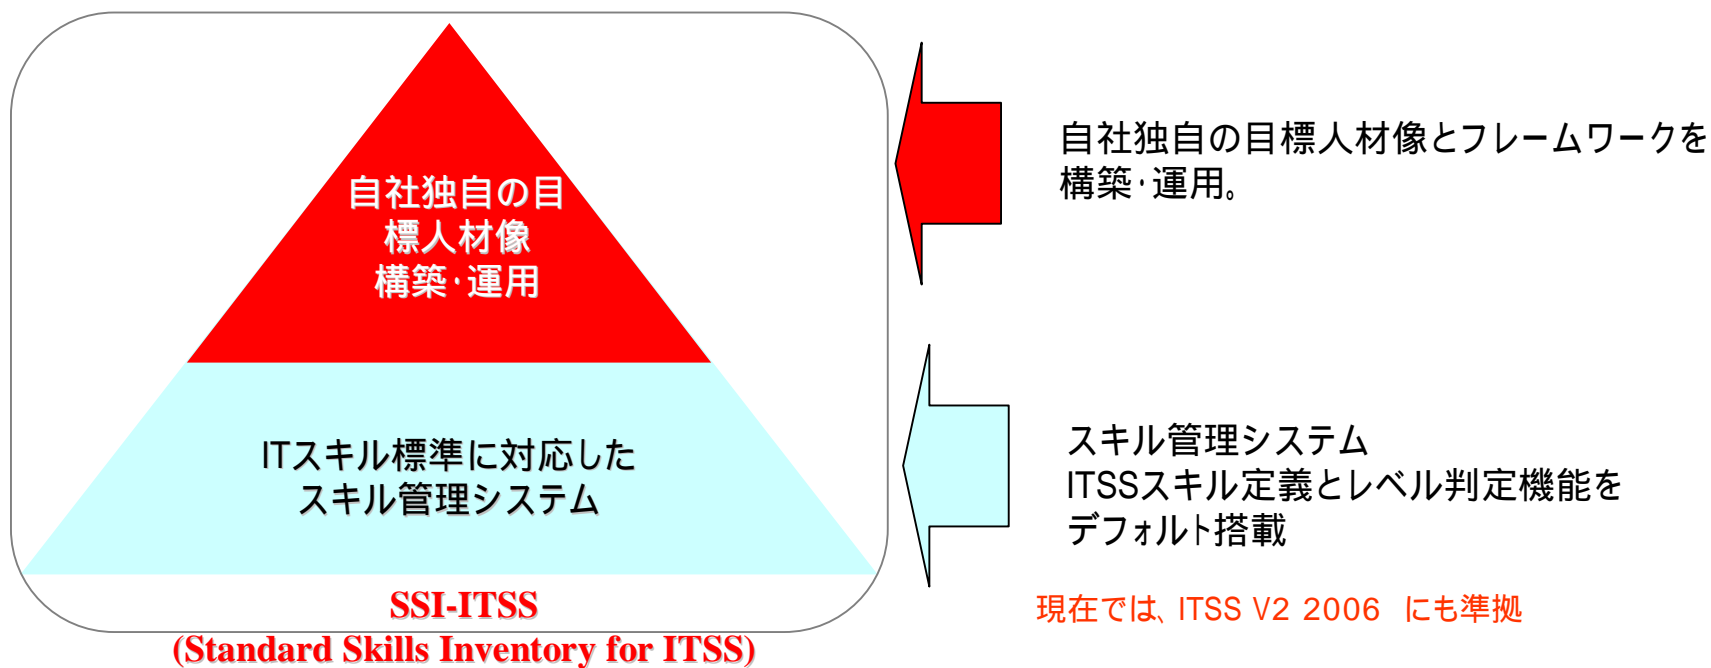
自社独自の目標人材像構築・運用

ITスキル標準に対応したスキル管理システム

SSI-ITSS
(Standard Skills Inventory for ITSS)

自社独自の目標人材像とフレームワークを構築・運用。

スキル管理システム
ITSSスキル定義とレベル判定機能をデフォルト搭載

現在では、ITSS V2 2006 にも準拠